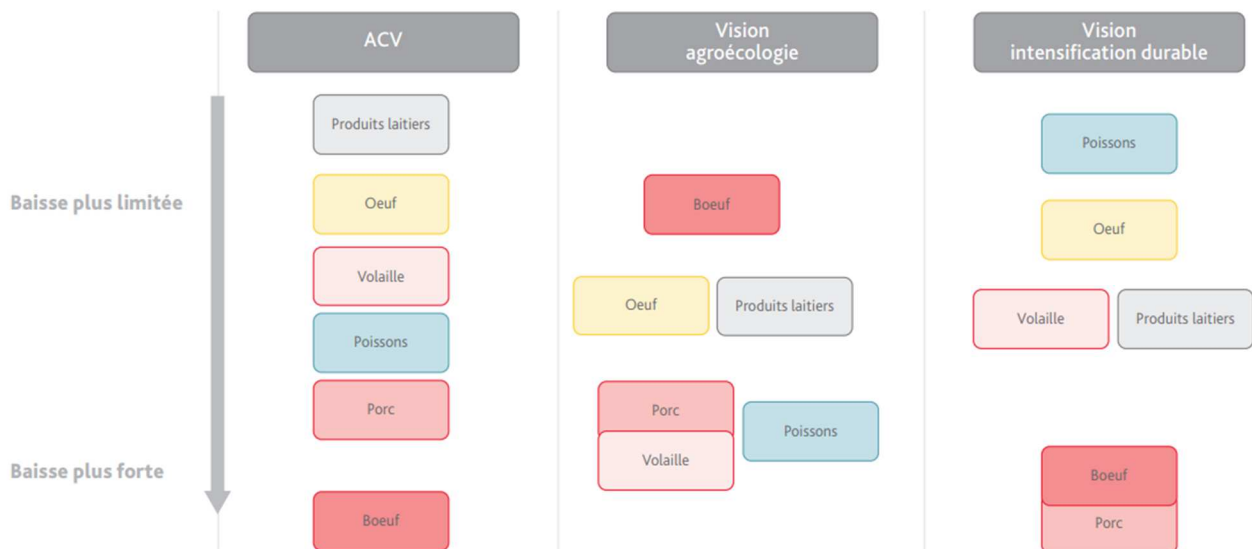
| | ACV | Vision agroécologie | Vision intensification durable |
|---|---|---|---|
| | Produits laitiers | | Poissons |
| Baisse plus limitée | Oeuf | Boeuf | Oeuf |
| | Volaille | Oeuf, Produits laitiers | Volaille, Produits laitiers |
| | Poissons | | |
| | Porc | Porc, Poissons | |
| Baisse plus forte | | Volaille | Boeuf |
| | Boeuf | | Porc |